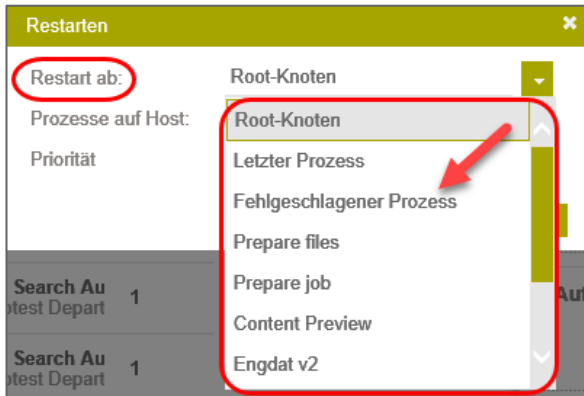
Restarten

Restart ab:

Root-Knoten

Prozesse auf Host:

Priorität

Root-Knoten

Letzter Prozess

Fehlgeschlagener Prozess

Prepare files

Prepare job

Content Preview

Engdat v2

Search Au
otest Depart

1

Au

Search Au
otest Depart

1